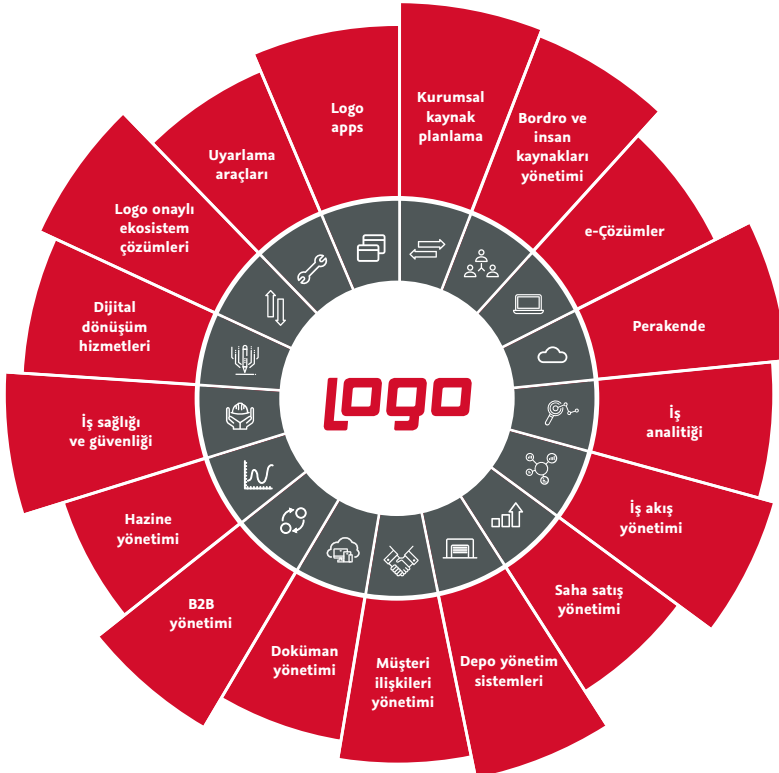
Logo apps

Kurumsal kaynak planlama

Bordro ve insan kaynakları yönetimi

e-Çözümler

Perakende

İş analitiği

İş akış yönetimi

Saha satış yönetimi

Depo yönetim sistemleri

Müşteri ilişkileri yönetimi

Doküman yönetimi

B2B yönetimi

Hazine yönetimi

İş sağlığı ve güvenliği

Dijital dönüşüm hizmetleri

Logo onaylı ekosistem çözümleri

Uyarlama araçları

logo